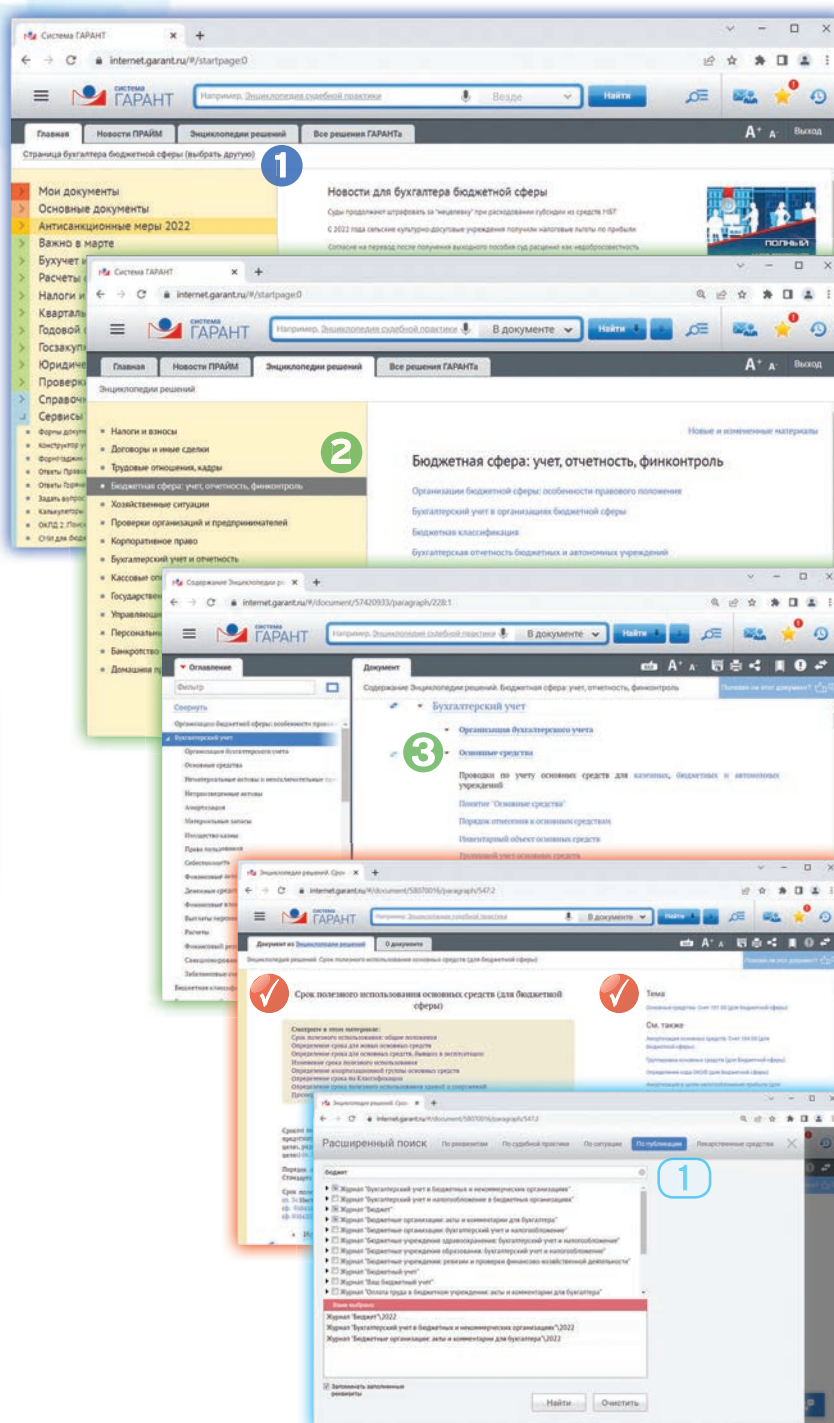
Система ГАРАНТ
internet.garant.ru/#/startpage:0
система ГАРАНТ
Например, Энциклопедия судебной практики
Везде
Найти
Главная
Новости ПРАЙМ
Энциклопедии решений
Все решения ГАРАНТа
A+ A-
Выход
Страница бухгалтера бюджетной сферы (выбрать другую)
1
Мои документы
Основные документы
Антисанкционные меры 2022
Важно в марте
Бухучет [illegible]
Расчеты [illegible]
Налоги и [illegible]
Квартал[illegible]
Годовой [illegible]
Госзакуп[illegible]
Юридиче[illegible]
Проверк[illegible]
Справоч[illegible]
Сервисы
Новости для бухгалтера бюджетной сферы
Суды продолжают штрафовать за "нецелевку" при расходовании субсидии из средств НБТ
С 2022 года сельские культурно-досуговые учреждения получили налоговые льготы по прибыли
Согласие на перевод после получения выходного пособия суд расценил как недобросовестность
ПОЛНЫЙ

Система ГАРАНТ
internet.garant.ru/#/startpage:0
система ГАРАНТ
Например, Энциклопедия судебной практики
В документе
Найти
Главная
Новости ПРАЙМ
Энциклопедии решений
Все решения ГАРАНТа
A+ A-
Выход
Энциклопедии решений
2
Налоги и взносы
Договоры и иные сделки
Трудовые отношения, кадры
Бюджетная сфера: учет, отчетность, финконтроль
Хозяйственные ситуации
Проверки организаций и предпринимателей
Корпоративное право
Бухгалтерский учет и отчетность
Кассовые оп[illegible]
Государствен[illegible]
Управляющ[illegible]
Персональн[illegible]
Банкротство
Домашняя п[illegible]
Новые и измененные материалы
Бюджетная сфера: учет, отчетность, финконтроль
Организации бюджетной сферы: особенности правового положение
Бухгалтерский учет в организациях бюджетной сферы
Бюджетная классификация
Бухгалтерская отчетность бюджетных и автономных учреждений

Содержание Энциклопедии ре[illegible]
internet.garant.ru/#/document/57420933/paragraph/228:1
система ГАРАНТ
Например, Энциклопедия судебной практики
В документе
Найти
Оглавление
Фильтр
Свернуть
Организации бюджетной сферы: особенности право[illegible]
Бухгалтерский учет
Организация бухгалтерского учета
Основные средства
Нематериальные активы и неисключительные пр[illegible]
Непроизведенные активы
Амортизация
Материальные запасы
Имущество казны
Права пользования
Себестоимост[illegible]
Документ
Содержание Энциклопедии решений. Бюджетная сфера: учет, отчетность, финконтроль
Полезен ли этот документ?
Бухгалтерский учет
Организация бухгалтерского учета
3
Основные средства
Проводки по учету основных средств для казенных, бюджетных и автономных учреждений
Понятие "Основные средства"
Порядок отнесения к основным средствам
Инвентарный объект основных средств
Пр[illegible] учет основных средств

Энциклопедия решений. Срок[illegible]
internet.garant.ru/#/document/58070016/paragraph/547:2
система ГАРАНТ
Например, Энциклопедия судебной практики
В документе
Найти
Документ из Энциклопедии решений
О документе
Энциклопедия решений. Срок полезного использования основных средств (для бюджетной сферы)
Срок полезного использования основных средств (для бюджетной сферы)
Смотрите в этом материале:
Срок полезного использования: общие положения
Определение срока для новых основных средств
Определение срока для основных средств, бывших в эксплуатации
Изменение срока полезного использования
Определение амортизационной группы основных средств
Определение срока по Классификации
Определение срока полезного использования зданий и сооружений
Тема
Основные средства. Счет 101 00 (для бюджетной сферы)
См. также

Энциклопедия решений. Срок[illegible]
internet.garant.ru/#/document/58070016/paragraph/547:2
Расширенный поиск
По реквизитам
По судебной практике
По ситуации
По публикации
Лекарственные средства
1
бюджет
Журнал "Бухгалтерский учет в бюджетных и некоммерческих организациях"
Журнал "Бухгалтерский учет и налогообложение в бюджетных организациях"
Журнал "Бюджет"
Журнал "Бюджетные организации: акты и комментарии для бухгалтера"
Журнал "Бюджетные организации: бухгалтерский учет и налогообложение"
Журнал "Бюджетные учреждения здравоохранения: бухгалтерский учет и налогообложение"
Журнал "Бюджетные учреждения образования: бухгалтерский учет и налогообложение"
Журнал "Бюджетные учреждения: ревизии и проверки финансово-хозяйственной деятельности"
Журнал "Бюджетный учет"
Журнал "Ваш бюджетный учет"
Журнал "Оплата труда в бюджетном учреждении: акты и комментарии для бухгалтера"
Ваше выбрано
Журнал "Бюджет"\2022
Журнал "Бухгалтерский учет в бюджетных и некоммерческих организациях"\2022
Журнал "Бюджетные организации: акты и комментарии для бухгалтера"\2022
Запоминать заполненные реквизиты
Найти
Очистить